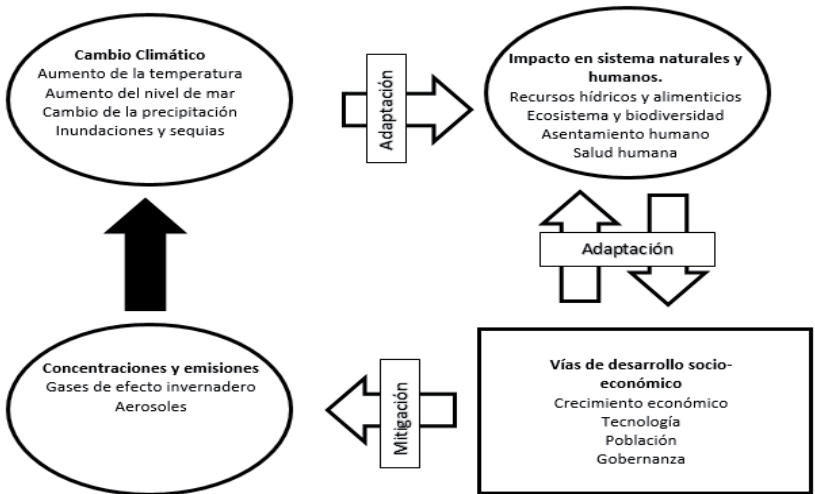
Cambio Climático
Aumento de la temperatura
Aumento del nivel de mar
Cambio de la precipitación
Inundaciones y sequias

Adaptación

Impacto en sistema naturales y humanos.
Recursos hídricos y alimenticios
Ecosistema y biodiversidad
Asentamiento humano
Salud humana

Adaptación

Concentraciones y emisiones
Gases de efecto invernadero
Aerosoles

Mitigación

Vías de desarrollo socioeconómico
Crecimiento económico
Tecnología
Población
Gobernanza